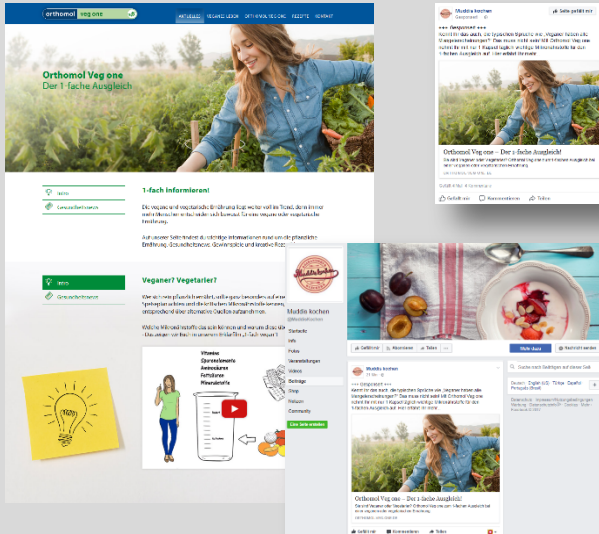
orthomol veg one

AKTUELL VEGANES LEBEN ORTHOMOL VEG ONE REZEPTE NEWS KONTAKT

Orthomol Veg one
Der 1-fache Ausgleich

Intro
Gesundheitswerte

1-fach informieren!

Die vegane und vegetarische Ernährung liegt weiter voll im Trend, denn immer mehr Menschen entscheiden sich bewusst für eine vegane oder vegetarische Ernährung.

Auf unserer Seite findest du wichtige Informationen rund um die pflanzliche Ernährung, Gesundheitswerte, Gewinnspiele und kreative Rezepte.

Intro
Gesundheitswerte

Veganer? Vegetarier?

Vitamine
Spurenelemente
Aminosäuren
Fettsäuren
Mineralstoffe

Mudda kochen
Gesponsert

+++ Gewinnspiel +++

Orthomol Veg one – Der 1-fache Ausgleich!

Gefällt mir Kommentieren Teilen

Mudda kochen
@Muddakochen
Startseite
Info
Fotos
Veranstaltungen
Videos
Beiträge
Shop
Rezepte
Community

Gefällt mir Abonnieren Teilen
Mehr dazu
Nachricht senden

+++ Gewinnspiel +++

Orthomol Veg one – Der 1-fache Ausgleich!

Gefällt mir Kommentieren Teilen